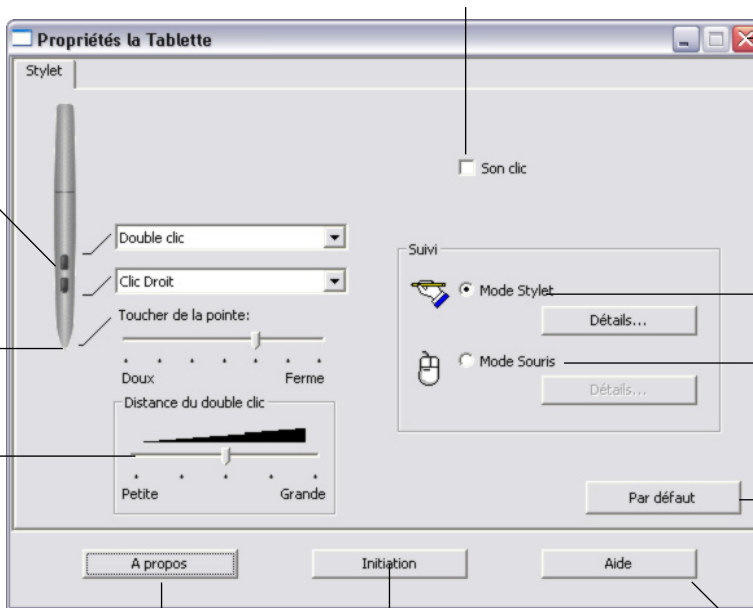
Propriétés la Tablette

Stylet

Son clic

Double clic

Clic Droit

Toucher de la pointe:

Doux

Ferme

Distance du double clic

Petite

Grande

Suivi

Mode Stylet

Détails...

Mode Souris

Détails...

Par défaut

A propos

Initiation

Aide